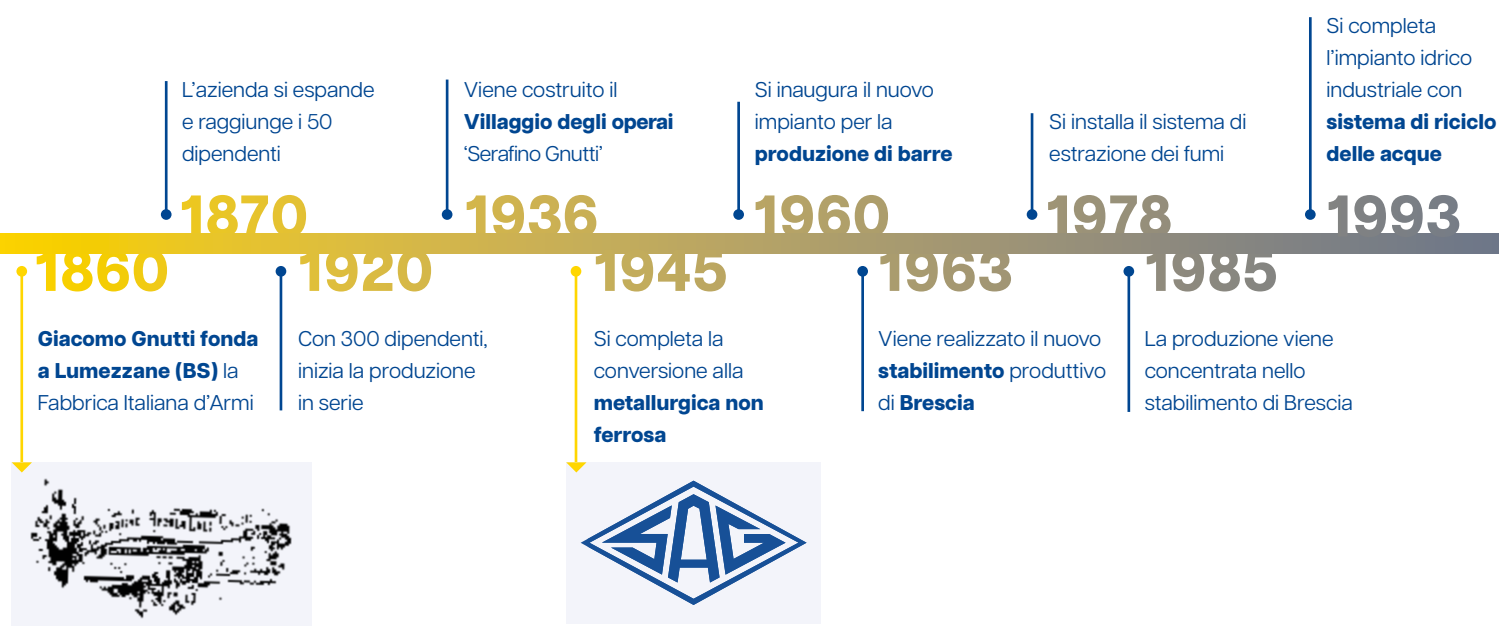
L'azienda si espande e raggiunge i 50 dipendenti

1870

Viene costruito il **Villaggio degli operai** 'Serafino Gnutti'

1936

Si inaugura il nuovo impianto per la **produzione di barre**

1960

Si installa il sistema di estrazione dei fumi

1978

Si completa l'impianto idrico industriale con **sistema di riciclo delle acque**

1993

1860

**Giacomo Gnutti fonda a Lumezzane (BS)** la Fabbrica Italiana d'Armi

1920

Con 300 dipendenti, inizia la produzione in serie

1945

Si completa la conversione alla **metallurgica non ferrosa**

1963

Viene realizzato il nuovo **stabilimento** produttivo di **Brescia**

1985

La produzione viene concentrata nello stabilimento di Brescia

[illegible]

SAG